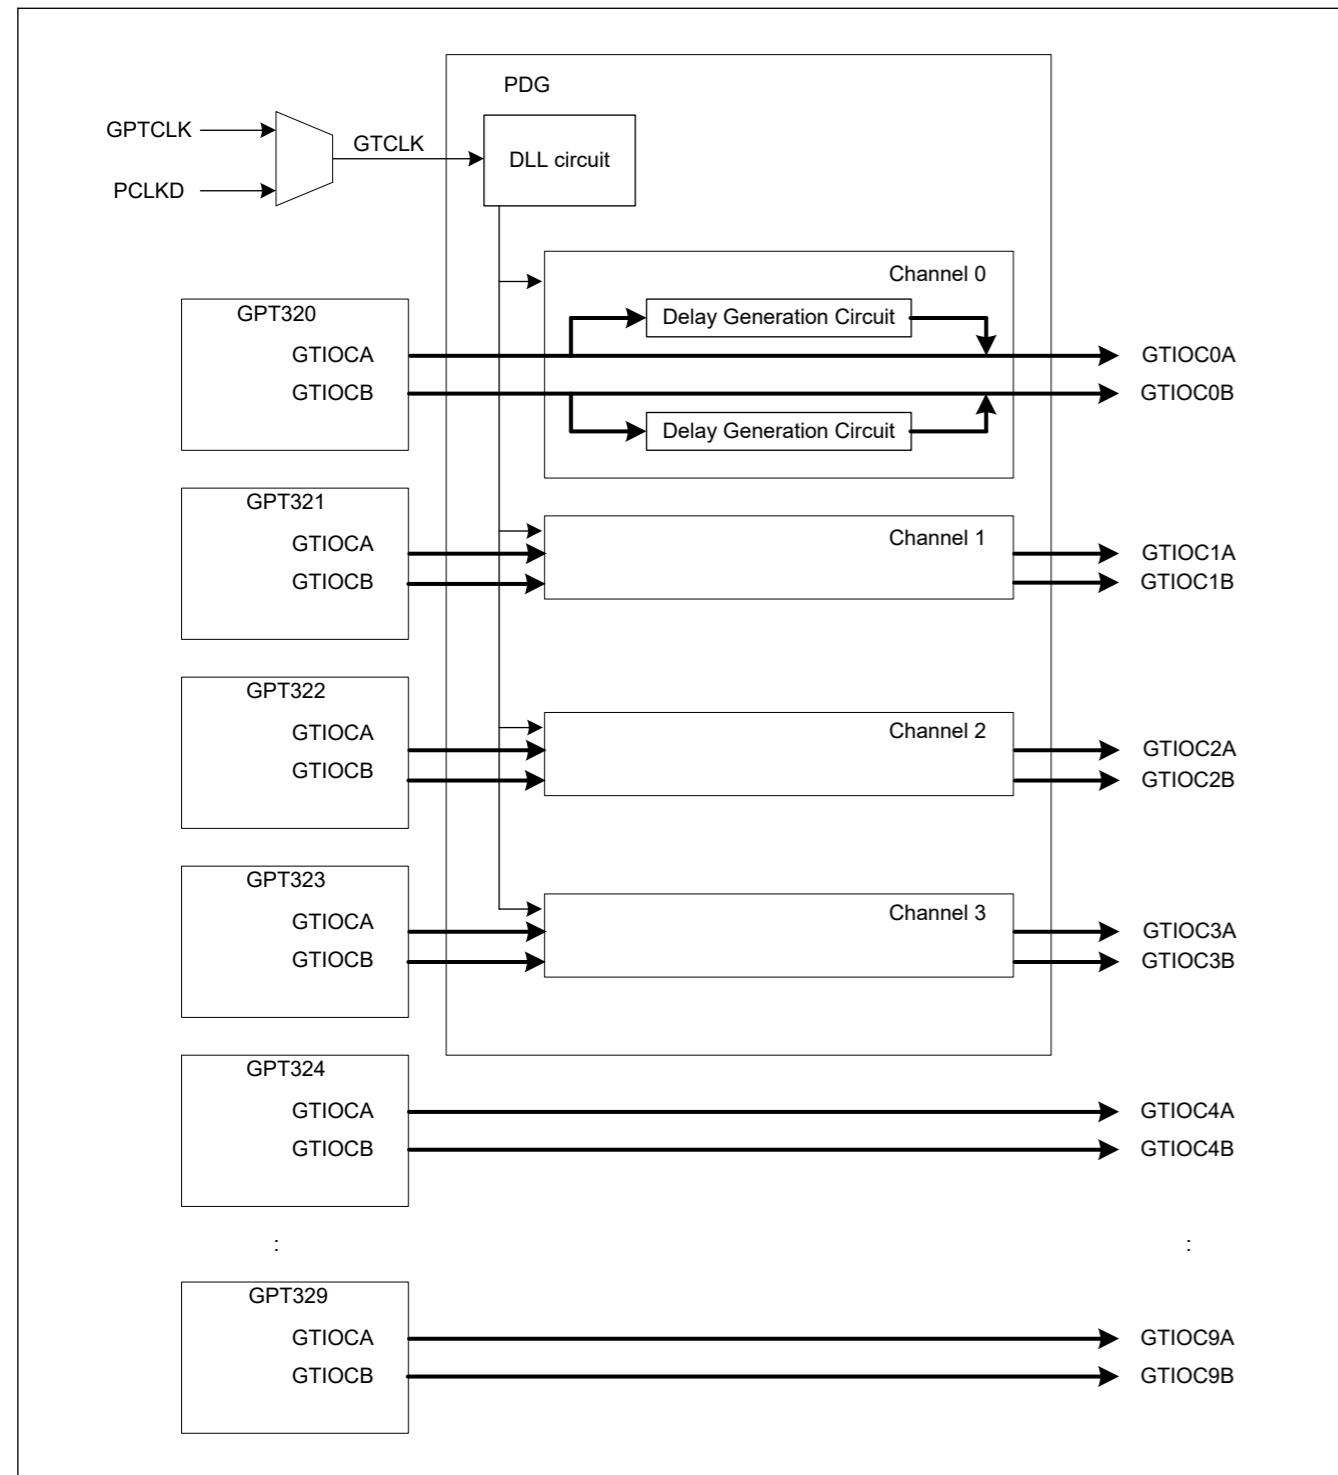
PDG

GPTCLK

PCLKD

GTCLK

DLL circuit

Channel 0

GPT320
GTIOCA
GTIOCB

Delay Generation Circuit

Delay Generation Circuit

GTIOC0A
GTIOC0B

GPT321
GTIOCA
GTIOCB

Channel 1

GTIOC1A
GTIOC1B

GPT322
GTIOCA
GTIOCB

Channel 2

GTIOC2A
GTIOC2B

GPT323
GTIOCA
GTIOCB

Channel 3

GTIOC3A
GTIOC3B

GPT324
GTIOCA
GTIOCB

GTIOC4A
GTIOC4B

:

:

GPT329
GTIOCA
GTIOCB

GTIOC9A
GTIOC9B